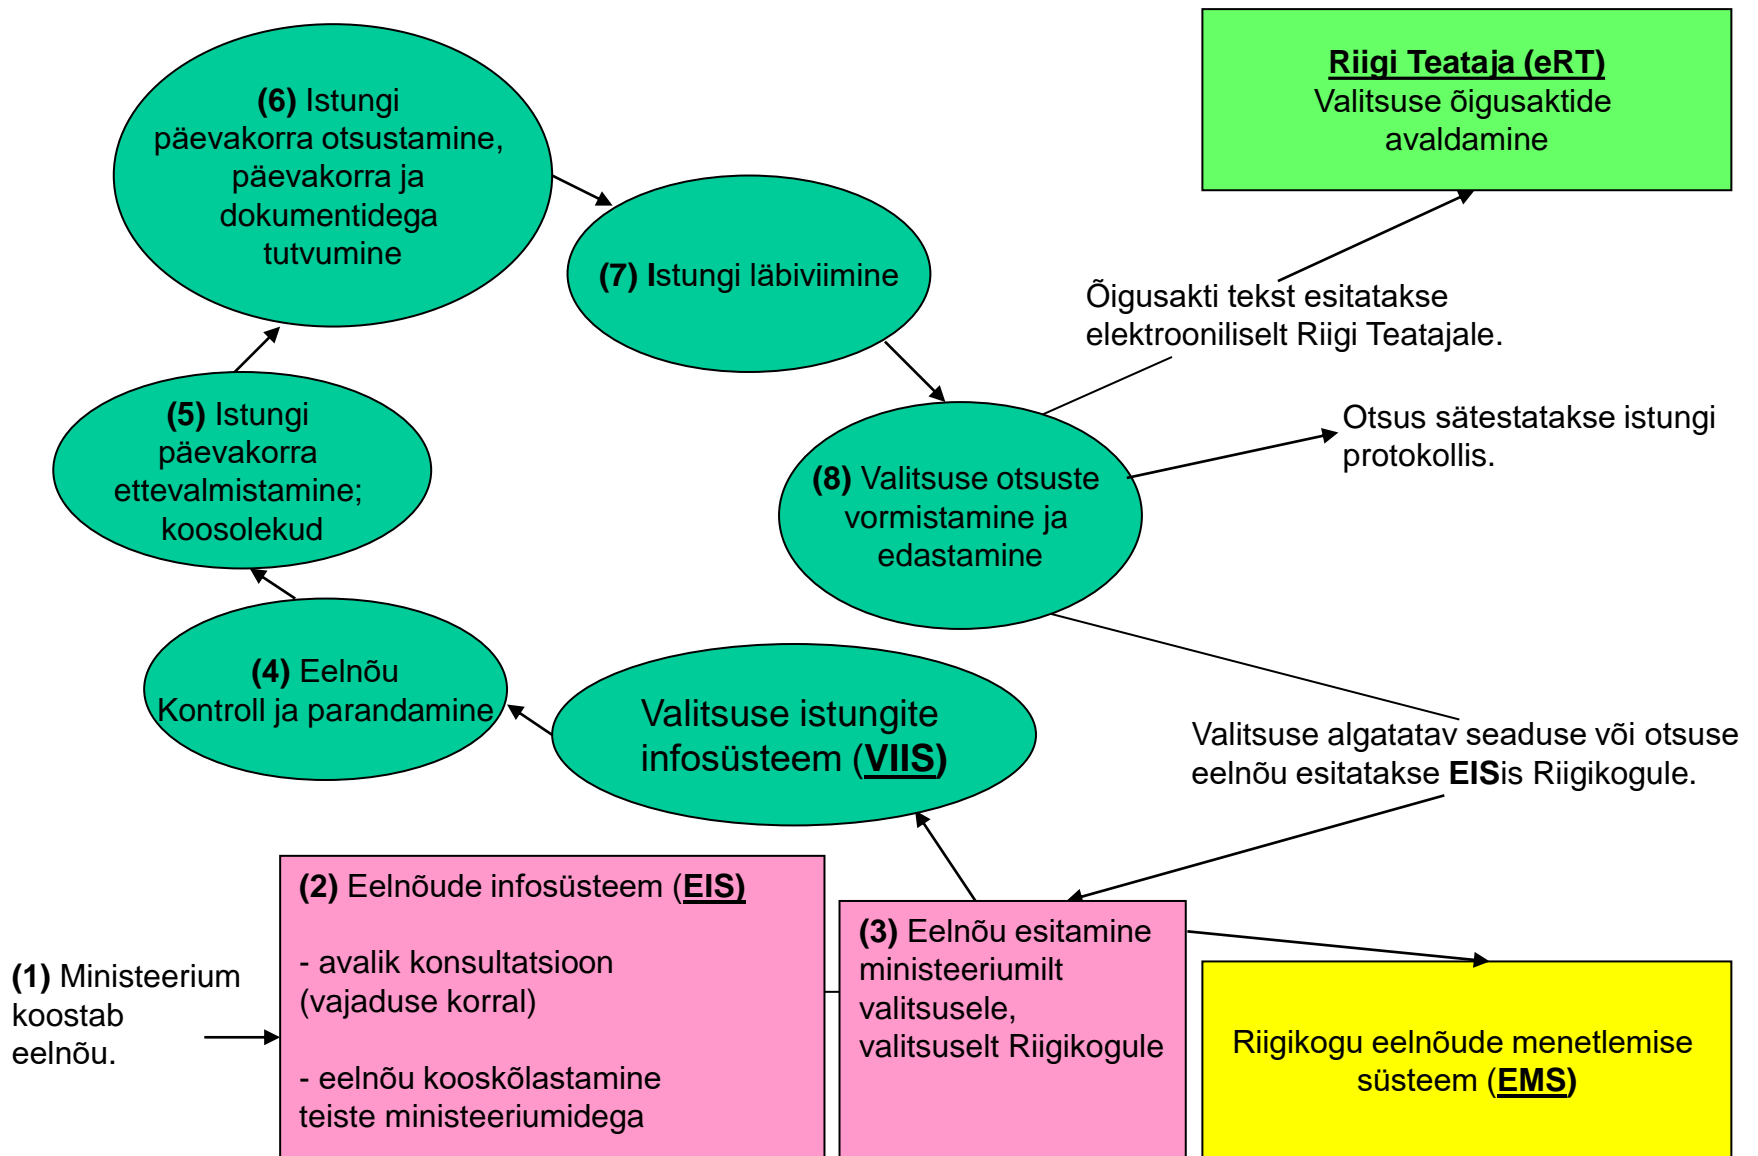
**Riigi Teataja (eRT)**
Valitsuse õigusaktide avaldamine

**(6)** Istungi päevakorra otsustamine, päevakorra ja dokumentidega tutvumine

**(7) I**stungi läbiviimine

Õigusakti tekst esitatakse elektrooniliselt Riigi Teatajale.

**(5)** Istungi päevakorra ettevalmistamine; koosolekud

**(8)** Valitsuse otsuste vormistamine ja edastamine

Otsus sätestatakse istungi protokollis.

**(4)** Eelnõu Kontroll ja parandamine

Valitsuse istungite infosüsteem (**VIIS**)

Valitsuse algatatav seaduse või otsuse eelnõu esitatakse **EIS**is Riigikogule.

**(2)** Eelnõude infosüsteem (**EIS**)

- avalik konsultatsioon (vajaduse korral)

- eelnõu kooskõlastamine teiste ministeeriumidega

**(1)** Ministeerium koostab eelnõu.

**(3)** Eelnõu esitamine ministeeriumilt valitsusele, valitsuselt Riigikogule

Riigikogu eelnõude menetlemise süsteem (**EMS**)